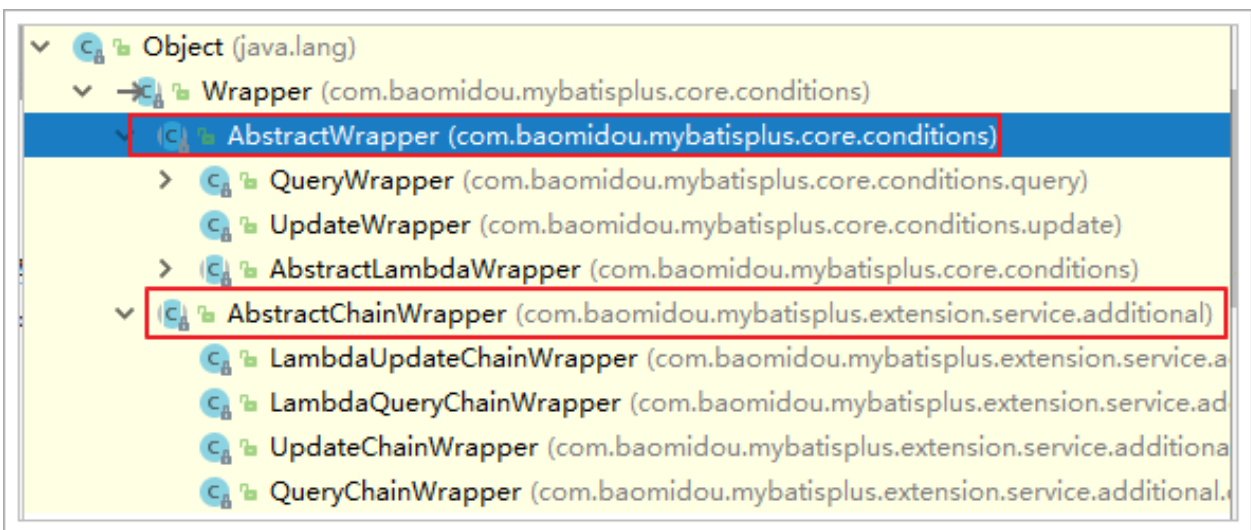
Object (java.lang)
Wrapper (com.baomidou.mybatisplus.core.conditions)
AbstractWrapper (com.baomidou.mybatisplus.core.conditions)
QueryWrapper (com.baomidou.mybatisplus.core.conditions.query)
UpdateWrapper (com.baomidou.mybatisplus.core.conditions.update)
AbstractLambdaWrapper (com.baomidou.mybatisplus.core.conditions)
AbstractChainWrapper (com.baomidou.mybatisplus.extension.service.additional)
LambdaUpdateChainWrapper (com.baomidou.mybatisplus.extension.service.a
LambdaQueryChainWrapper (com.baomidou.mybatisplus.extension.service.ad
UpdateChainWrapper (com.baomidou.mybatisplus.extension.service.additiona
QueryChainWrapper (com.baomidou.mybatisplus.extension.service.additional.